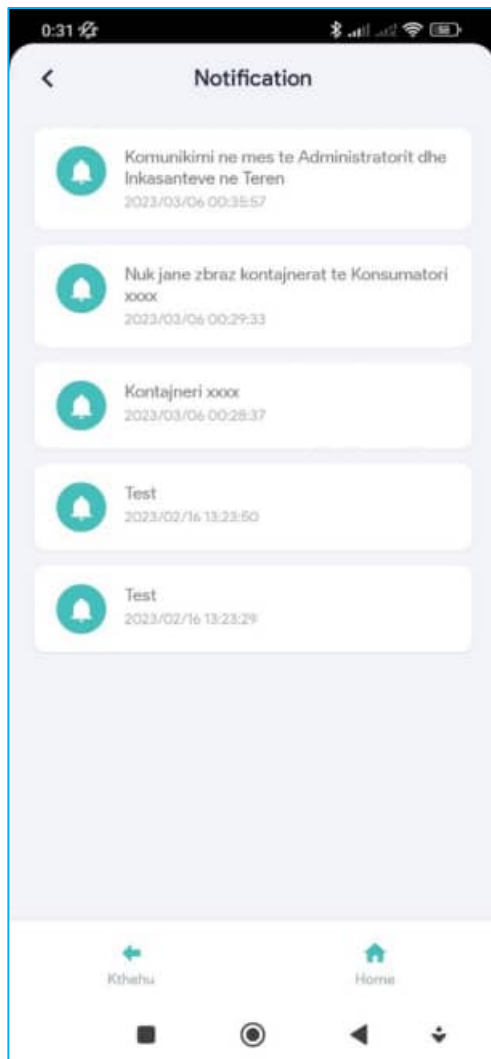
0:31

Notification

Komunikimi ne mes te Administratorit dhe Inkasanteve ne Teren
2023/03/06 00:35:57

Nuk jane zbraz kontajnerat te Konsumatori xxxx
2023/03/06 00:29:33

Kontajneri xxxx
2023/03/06 00:28:37

Test
2023/02/16 13:23:50

Test
2023/02/16 13:23:29

Kthehu

Home